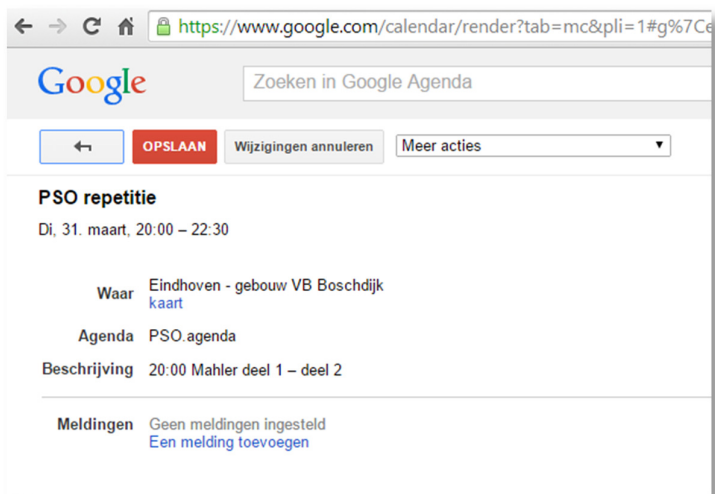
https://www.google.com/calendar/render?tab=mc&pli=1#g%7Ce

Google

Zoeken in Google Agenda

OPSLAAN

Wijzigingen annuleren

Meer acties

PSO repetitie

Di, 31. maart, 20:00 – 22:30

Waar Eindhoven - gebouw VB Boschdijk
kaart

Agenda PSO.agenda

Beschrijving 20:00 Mahler deel 1 – deel 2

Meldingen Geen meldingen ingesteld
Een melding toevoegen